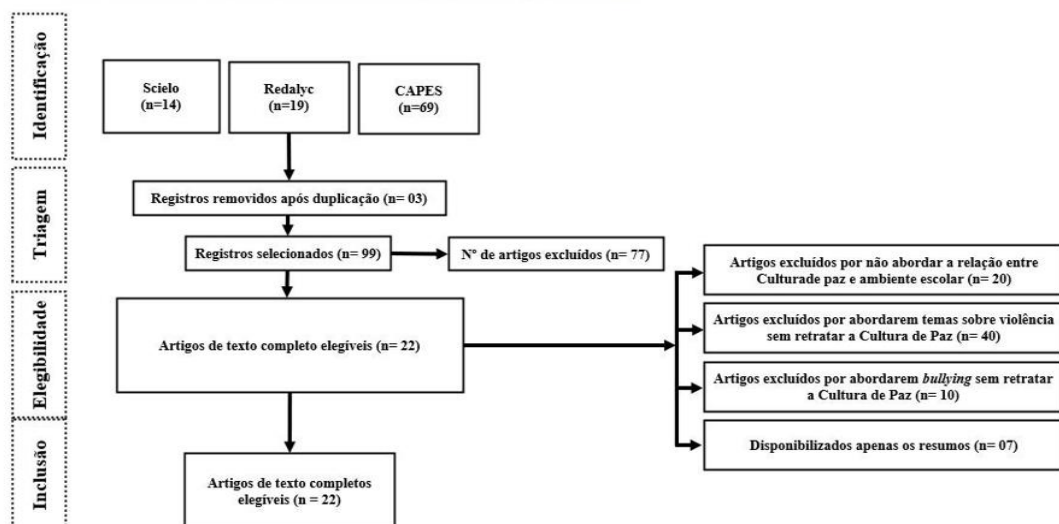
Identificação

Scielo (n=14)

Redalyc (n=19)

CAPES (n=69)

Triagem

Registros removidos após duplicação (n= 03)

Registros selecionados (n= 99)

Nº de artigos excluídos (n= 77)

Elegibilidade

Artigos de texto completo elegíveis (n= 22)

Artigos excluídos por não abordar a relação entre Culturade paz e ambiente escolar (n= 20)

Artigos excluídos por abordarem temas sobre violência sem retratar a Cultura de Paz (n= 40)

Artigos excluídos por abordarem *bullying* sem retratar a Cultura de Paz (n= 10)

Disponibilizados apenas os resumos (n= 07)

Inclusão

Artigos de texto completos elegíveis (n = 22)